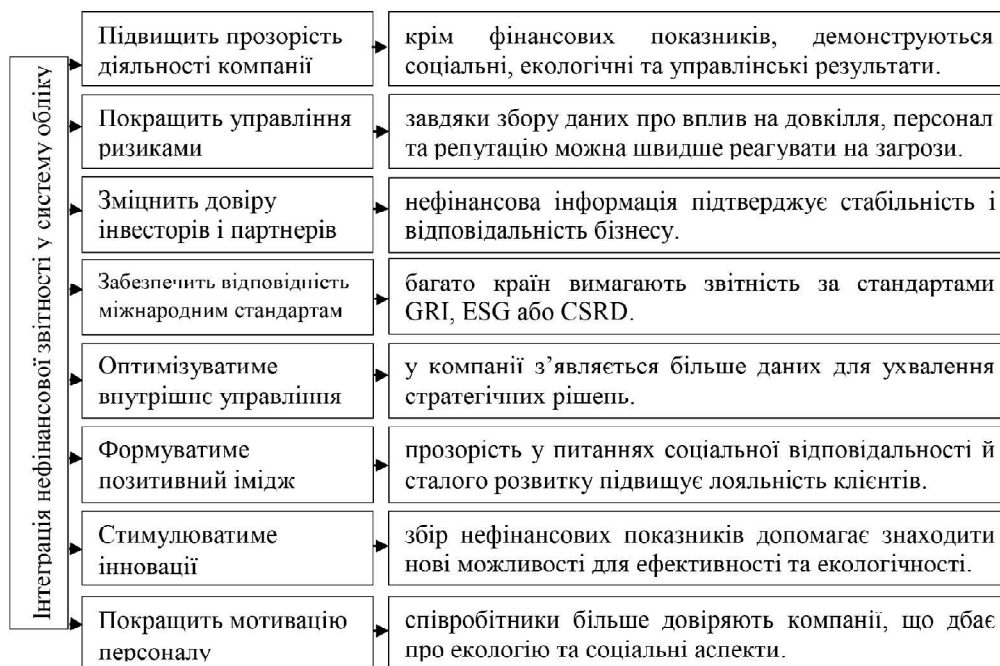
Інтеграція нефінансової звітності у систему обліку

Підвищить прозорість діяльності компанії

крім фінансових показників, демонструються соціальні, екологічні та управлінські результати.

Покращить управління ризиками

завдяки збору даних про вплив на довкілля, персонал та репутацію можна швидше реагувати на загрози.

Зміцнить довіру інвесторів і партнерів

нефінансова інформація підтверджує стабільність і відповідальність бізнесу.

Забезпечить відповідність міжнародним стандартам

багато країн вимагають звітність за стандартами GRI, ESG або CSRD.

Оптимізуватиме внутрішнє управління

у компанії з'являється більше даних для ухвалення стратегічних рішень.

Формуватиме позитивний імідж

прозорість у питаннях соціальної відповідальності й сталого розвитку підвищує лояльність клієнтів.

Стимулюватиме інновації

збір нефінансових показників допомагає знаходити нові можливості для ефективності та екологічності.

Покращить мотивацію персоналу

співробітники більше довіряють компанії, що дбає про екологію та соціальні аспекти.